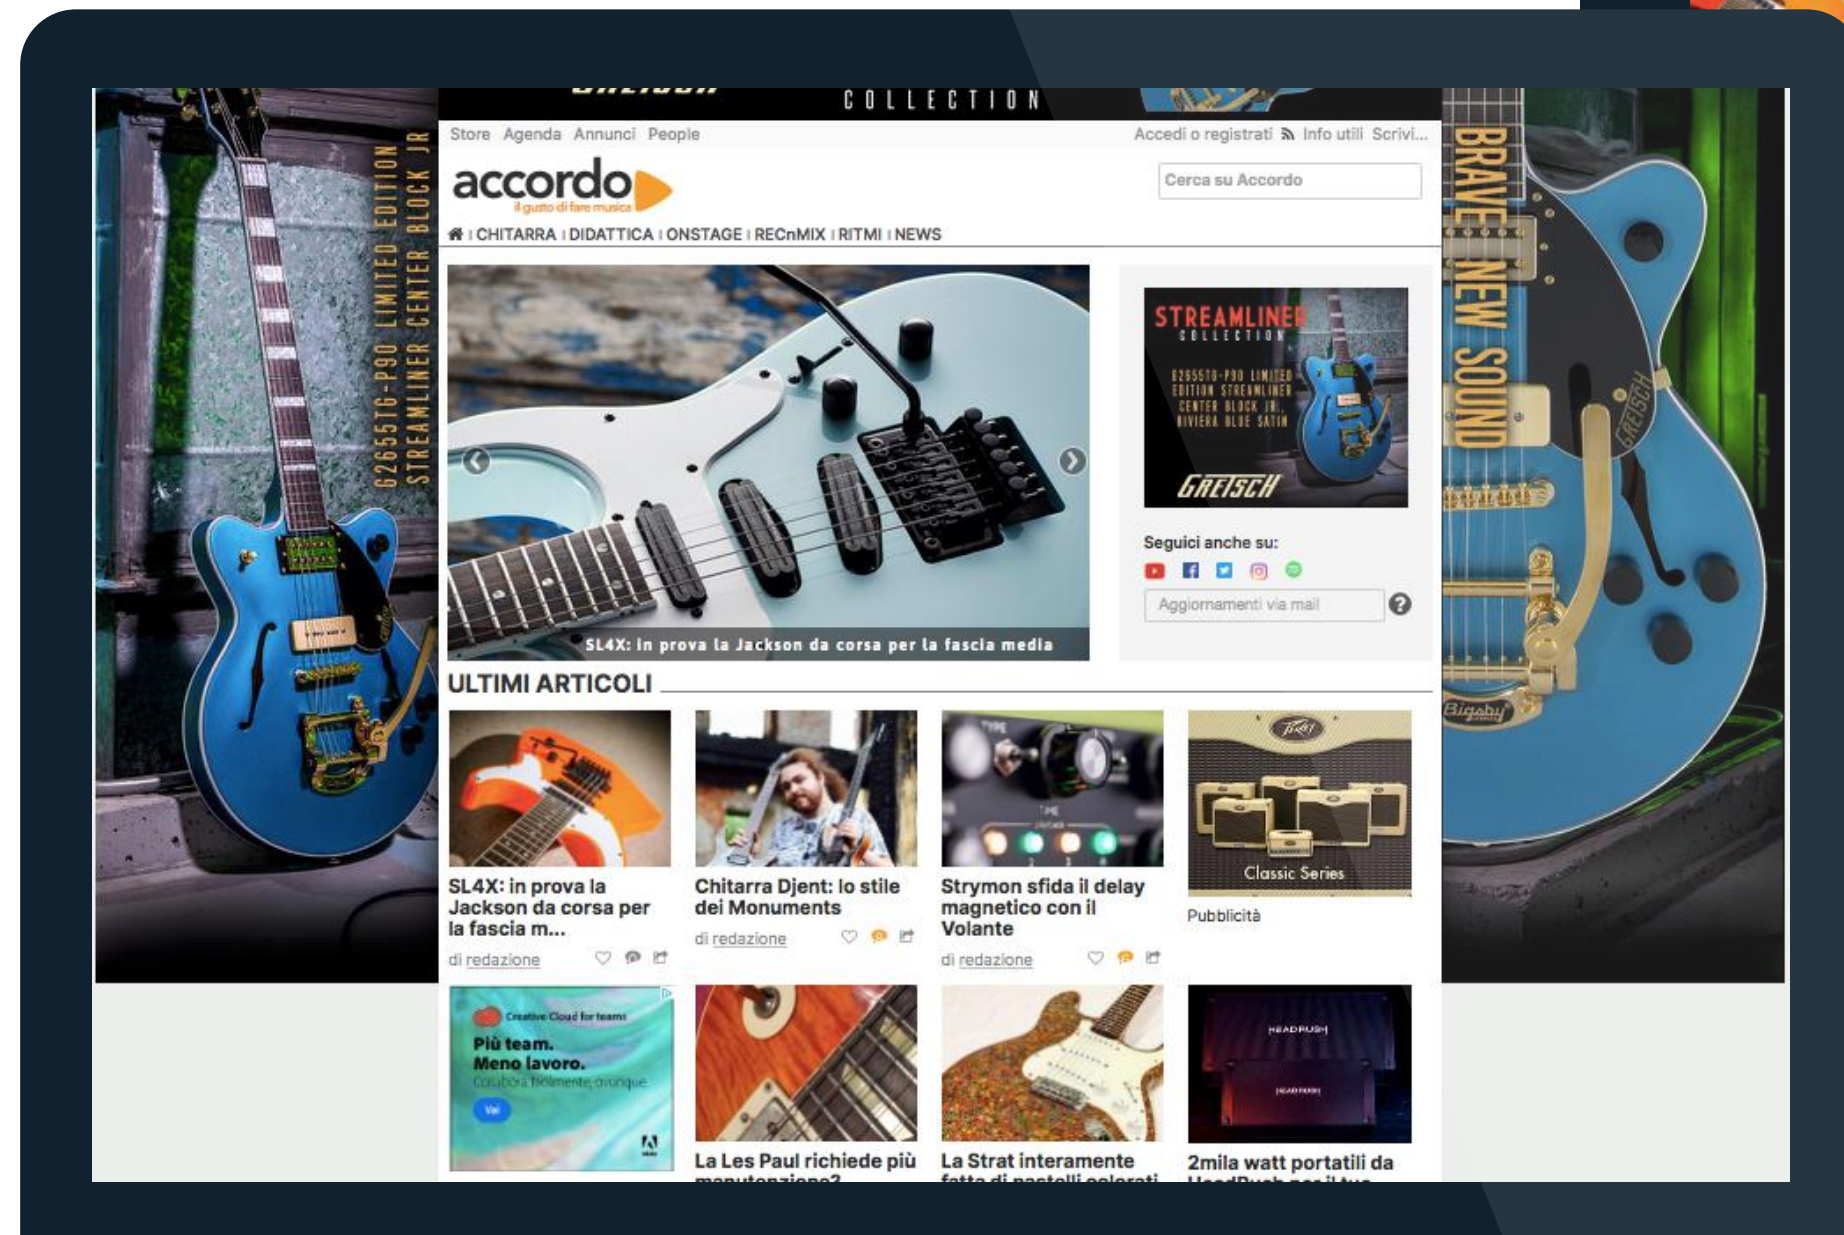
G2655TG-P90 LIMITED EDITION STREAMLINER CENTER BLOCK JR

COLLECTION

Store Agenda Annunci People

Accedi o registrati Info utili Scrivi...

accordo
il gusto di fare musica

Cerca su Accordo

CHITARRA | DIDATTICA | ONSTAGE | RECnMIX | RITMI | NEWS

SL4X: in prova la Jackson da corsa per la fascia media

STREAMLINER COLLECTION

G2655TG-P90 LIMITED EDITION STREAMLINER CENTER BLOCK JR, RIVIERA BLUE SATIN

GRETSCH

Seguici anche su:

Aggiornamenti via mail

BRAVE NEW SOUND

GRETSCH

Bigsby

ULTIMI ARTICOLI

SL4X: in prova la Jackson da corsa per la fascia m...

di redazione

Chitarra Djent: lo stile dei Monuments

di redazione

Strymon sfida il delay magnetico con il Volante

di redazione

Classic Series

Pubblicità

Creative Cloud for teams

Più team.
Meno lavoro.
Collabora facilmente, ovunque.

Vai

La Les Paul richiede più manutenzione?

La Strat interamente fatta di pastelli colorati

HEADRUSH

2mila watt portatili da HeadRush per il tuo